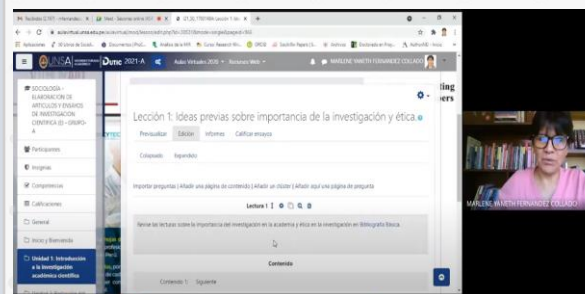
Lección 1: Ideas previas sobre importancia de la investigación y ética.

Previsualizar Editar Informes Calificar ensayos

Colapsado Expandido

Importar preguntas | Añadir una página de contenido | Añadir un clúster | Añadir aquí una página de pregunta

Lectura 1

Revise las lecturas sobre la importancia del investigación en la academia y ética en la investigación en Bibliografía Básica.

Contenido

Contenido 1: Siguiente

UNSA Dunc 2021-A

Aulas Virtuales 2020

Recursos Web

MARLENE YANETH FERNANDEZ COLLADO

SOCIOLOGÍA - ELABORACIÓN DE ARTÍCULOS Y ENSAYOS DE INVESTIGACIÓN CIENTÍFICA (E) - GRUPO A

Participantes

Insignias

Competencias

Calificaciones

General

Inicio y Bienvenida

Unidad 1: Introducción a la investigación académica científica

MARLENE YANETH FERNANDEZ COLLADO